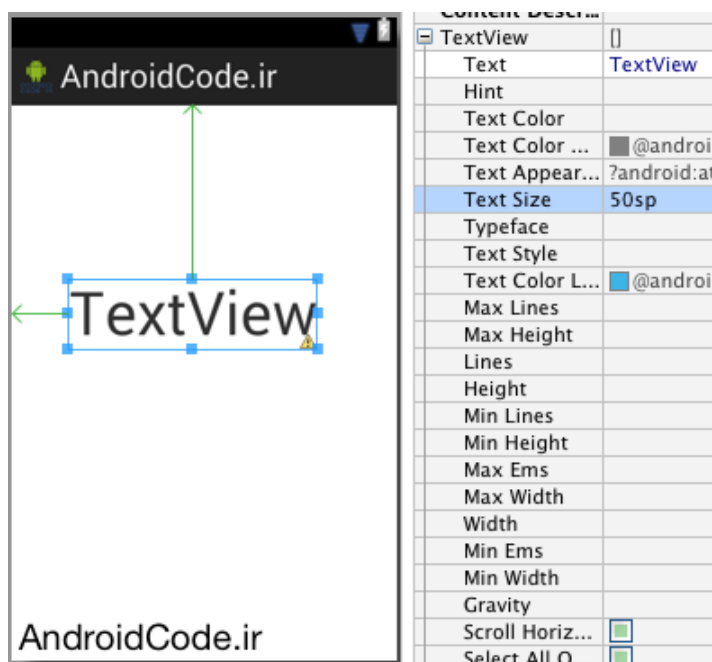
AndroidCode.ir

TextView

AndroidCode.ir

| Content Descr... | |
|---|---|
| TextView | [] |
| Text | TextView |
| Hint | |
| Text Color | |
| Text Color ... | @androi |
| Text Appear... | ?android:at |
| Text Size | 50sp |
| Typeface | |
| Text Style | |
| Text Color L... | @androi |
| Max Lines | |
| Max Height | |
| Lines | |
| Height | |
| Min Lines | |
| Min Height | |
| Max Ems | |
| Max Width | |
| Width | |
| Min Ems | |
| Min Width | |
| Gravity | |
| Scroll Horiz... | |
| Select All O... | |